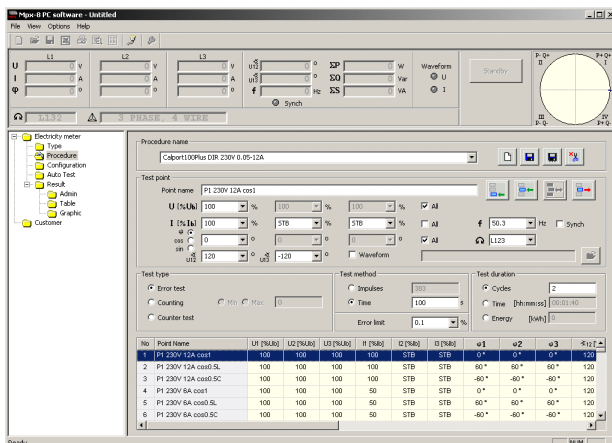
Mpx-8 PC software - Untitled
File View Options Help

L1 L2 L3
U 0 V 0 V 0 V
I 0 A 0 A 0 A
φ 0 ° 0 ° 0 °
$U_{12}^{\angle}$ 0 °
$U_{13}^{\angle}$ 0 °
f 0 Hz
Synch
ΣP 0 W
ΣQ 0 Var
ΣS 0 VA
Waveform
U
I
Standby
L132
3 PHASE 4 WIRE

Electricity meter
Type
Procedure
Configuration
Auto Test
Result
Admin
Table
Graphic
Customer

Procedure name
Calport100Plus DIR 230V 0.05-12A

Test point
Point name P1 230V 12A cos1
U [%Ub] 100 % 100 % 100 % All
I [%Ib] 100 % STB % STB % All
φ
cos 0 ° 0 ° 0 ° All
sin
$U_{12}^{\angle}$ 120 ° $U_{13}^{\angle}$ -120 ° Waveform
f 50.3 Hz Synch
L123

Test type
Error test
Counting Min Max 0
Counter test

Test method
Impulses 383
Time 100 s
Error limit 0.1 %

Test duration
Cycles 2
Time [hh:mm:ss] 00:01:40
Energy [kWh] 0

| No | Point Name | U1 [%Ub] | U2 [%Ub] | U3 [%Ub] | I1 [%Ib] | I2 [%Ib] | I3 [%Ib] | φ1 | φ2 | φ3 | ∢U12 |
|---|---|---|---|---|---|---|---|---|---|---|---|
| 1 | P1 230V 12A cos1 | 100 | 100 | 100 | 100 | STB | STB | 0 ° | 0 ° | 0 ° | 120 |
| 2 | P1 230V 12A cos0.5L | 100 | 100 | 100 | 100 | STB | STB | 60 ° | 60 ° | 60 ° | 120 |
| 3 | P1 230V 12A cos0.5C | 100 | 100 | 100 | 100 | STB | STB | -60 ° | -60 ° | -60 ° | 120 |
| 4 | P1 230V 6A cos1 | 100 | 100 | 100 | 50 | STB | STB | 0 ° | 0 ° | 0 ° | 120 |
| 5 | P1 230V 6A cos0.5L | 100 | 100 | 100 | 50 | STB | STB | 60 ° | 60 ° | 60 ° | 120 |
| 6 | P1 230V 6A cos0.5C | 100 | 100 | 100 | 50 | STB | STB | -60 ° | -60 ° | -60 ° | 120 |

Ready
NUM